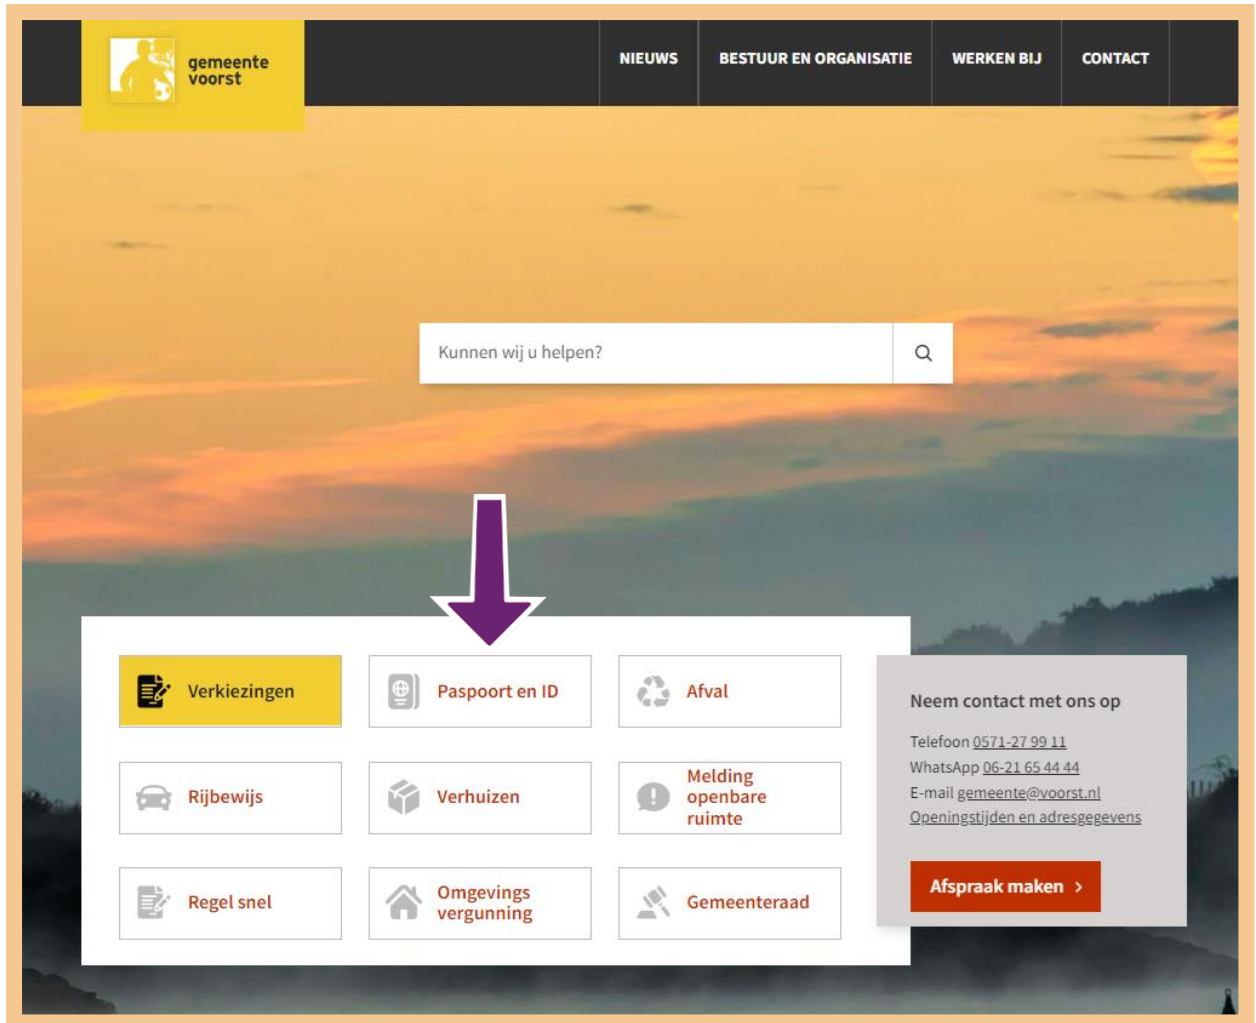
gemeente voorst

NIEUWS
BESTUUR EN ORGANISATIE
WERKEN BIJ
CONTACT

Kunnen wij u helpen?

Verkiezingen
Paspoort en ID
Afval
Rijbewijs
Verhuizen
Melding openbare ruimte
Regel snel
Omgevings vergunning
Gemeenteraad

Neem contact met ons op

Telefoon 0571-27 99 11
WhatsApp 06-21 65 44 44
E-mail gemeente@voorst.nl
Openingstijden en adresgegevens

Afspraak maken ›